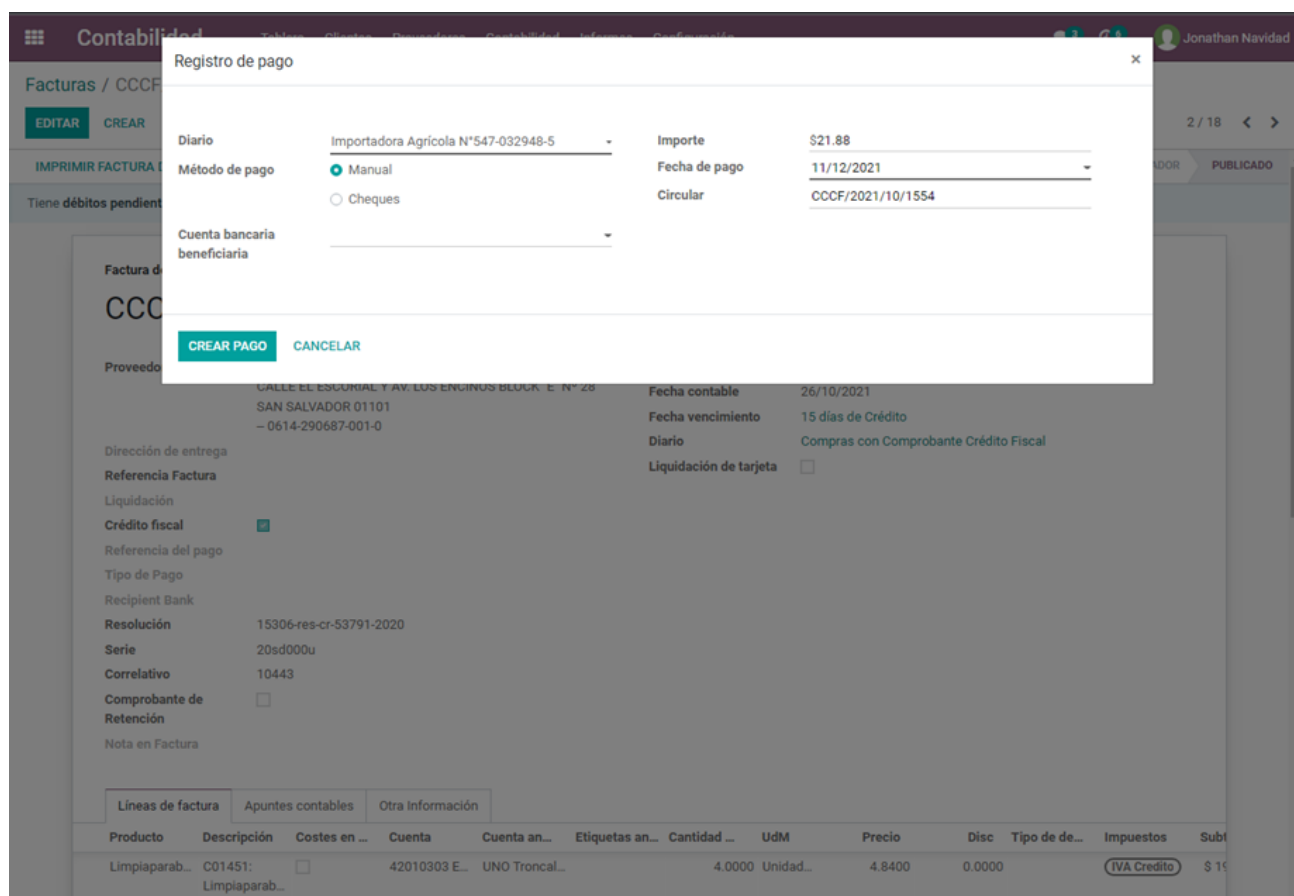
Contabilidad

Jonathan Navidad

Facturas / CCCF

EDITAR CREAR

2 / 18

IMPRIMIR FACTURA

PUBLICADO

Tiene débitos pendient

Registro de pago

×

Diario
Importadora Agrícola N°547-032948-5

Método de pago
Manual
Cheques

Cuenta bancaria beneficiaria

Importe
$21.88

Fecha de pago
11/12/2021

Circular
CCCF/2021/10/1554

CREAR PAGO CANCELAR

Factura d

CCC

Proveedo

CALLE EL ESCORIAL Y AV. LOS ENCINOS BLOCK E N° 28
SAN SALVADOR 01101
– 0614-290687-001-0

Fecha contable 26/10/2021
Fecha vencimiento 15 días de Crédito
Diario Compras con Comprobante Crédito Fiscal
Liquidación de tarjeta

Dirección de entrega
Referencia Factura
Liquidación
Crédito fiscal
Referencia del pago
Tipo de Pago
Recipient Bank
Resolución 15306-res-cr-53791-2020
Serie 20sd000u
Correlativo 10443
Comprobante de Retención
Nota en Factura

Líneas de factura | Apuntes contables | Otra Información

| Producto | Descripción | Costes en ... | Cuenta | Cuenta an... | Etiquetas an... | Cantidad ... | UdM | Precio | Disc | Tipo de de... | Impuestos | Subt |
|---|---|---|---|---|---|---|---|---|---|---|---|---|
| Limpiaparab... | C01451: Limpiaparab... | | 42010303 E... | UNO Troncal... | | 4.0000 | Unidad... | 4.8400 | 0.0000 | | IVA Credito | $ 1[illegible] |